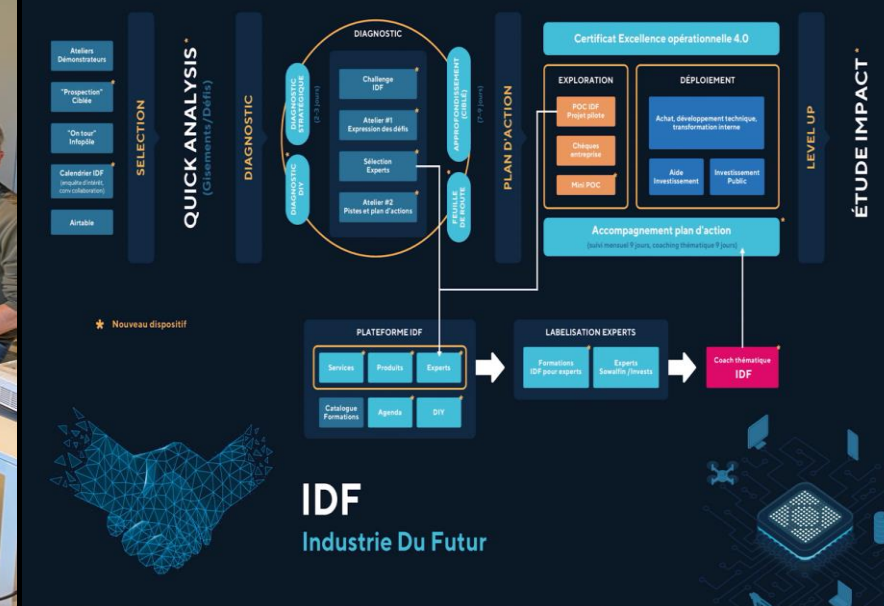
Ateliers Démonstrateurs

"Prospection" Ciblée

"On tour" Infopôle

Calendrier IDF (enquête d'intérêt, conv collaboration)

Airtable

SELECTION

QUICK ANALYSIS (Gisements/Défis)

DIAGNOSTIC

DIAGNOSTIC STRATÉGIQUE (2-3 jours)

DIAGNOSTIC DIY

DIAGNOSTIC

Challenge IDF

Atelier #1 Expression des défis

Sélection Experts

Atelier #2 Pistes et plan d'actions

APPROFONDISSEMENT (CIBLÉ) (7-9 jours)

FEUILLE DE ROUTE

PLAN D'ACTION

Certificat Excellence opérationnelle 4.0

EXPLORATION

POC IDF Projet pilote

Chèques entreprise

Mini POC

DÉPLOIEMENT

Achat, développement technique, transformation interne

Aide Investissement

Investissement Public

Accompagnement plan d'action (suivi mensuel 9 jours, coaching thématique 9 jours)

LEVEL UP

ÉTUDE IMPACT

Nouveau dispositif

PLATEFORME IDF

Services

Produits

Experts

Catalogue Formations

Agenda

DIY

LABELISATION EXPERTS

Formations IDF pour experts

Experts Sowalfin /Invests

Coach thématique IDF

IDF

Industrie Du Futur